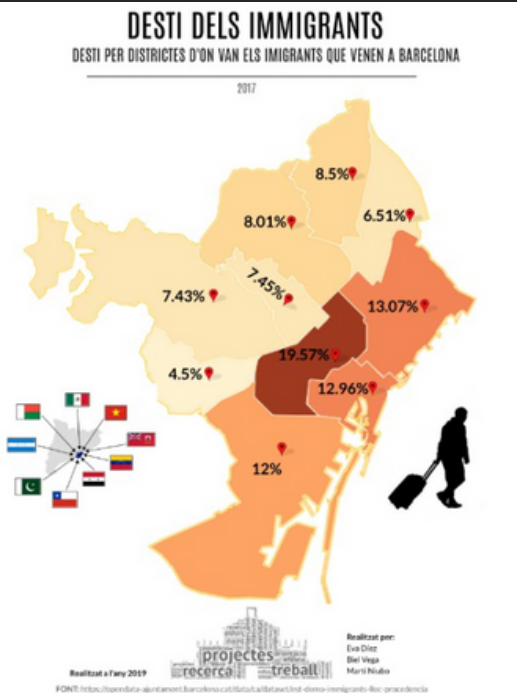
DESTI DELS IMMIGRANTS

DESTI PER DISTRICTES D'ON VAN ELS IMIGRANTS QUE VENEN A BARCELONA

2017

8.5%

8.01%

6.51%

7.45%

7.43%

13.07%

19.57%

4.5%

12.96%

12%

Realitzat per:
Eva Díez
Biel Vega
Martí Niubo

projectes
recerca
treball

Realitzat a l'any 2019

FONT: https://opendata-ajuntament.barcelona.cat/data/ca/dataset/est-demo-immigrants-lloc-procedencia